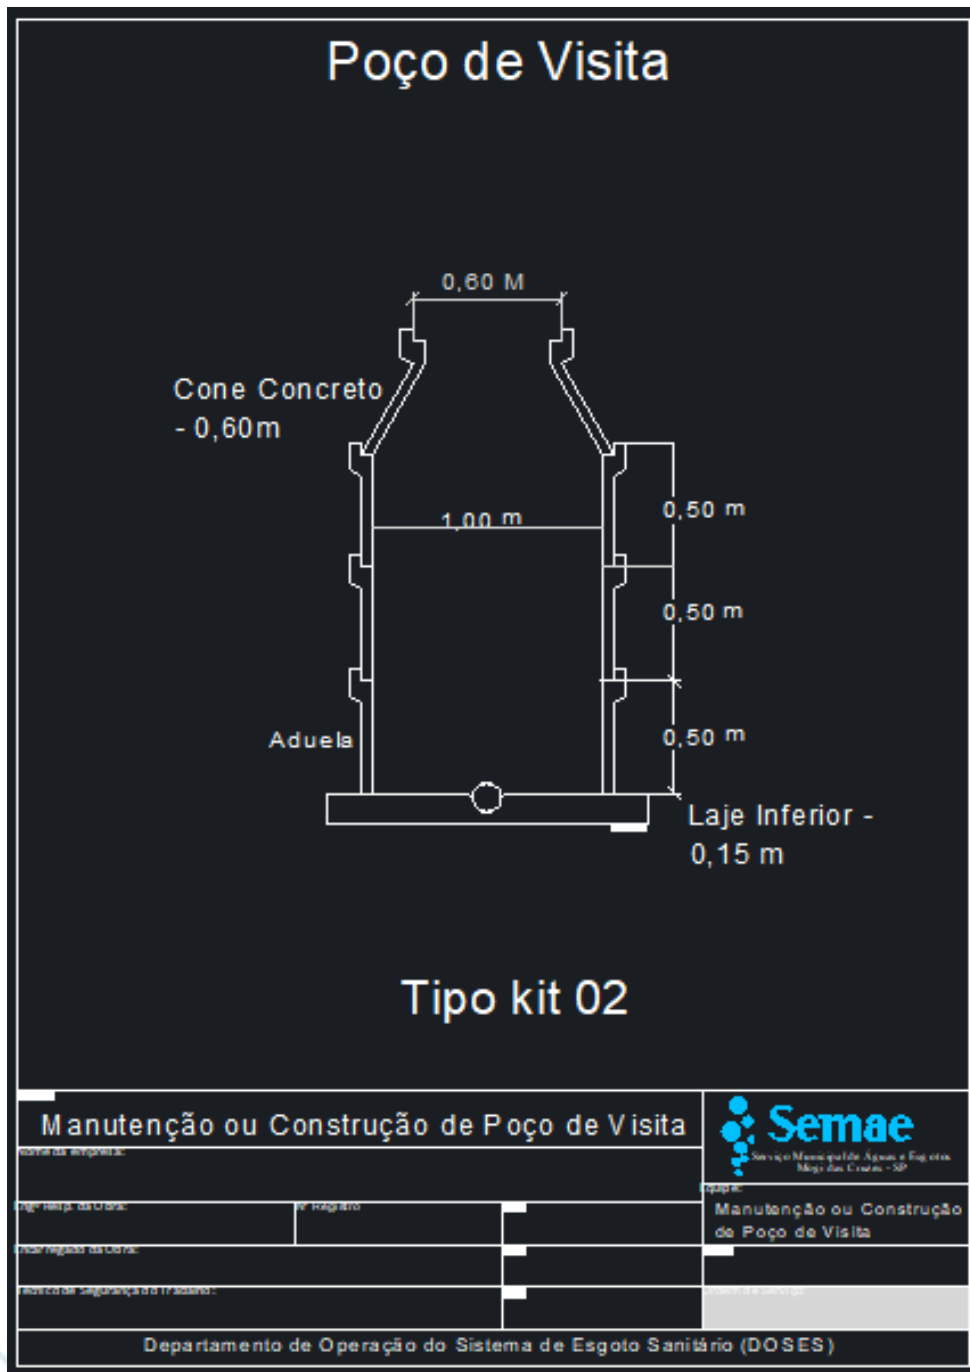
Poço de Visita

0,60 M

Cone Concreto - 0,60m

1,00 m

0,50 m

0,50 m

0,50 m

Aduela

Laje Inferior - 0,15 m

Tipo kit 02

Manutenção ou Construção de Poço de Visita

Semae
Serviço Municipal de Águas e Esgotos Mogi das Cruzes - SP

Nome da empresa:

Eng° Resp. da Obra:

N° Registro

Encarregado da Obra:

Técnico de Segurança do Trabalho:

Equipe:
Manutenção ou Construção de Poço de Visita

Ordem de Serviço:

Departamento de Operação do Sistema de Esgoto Sanitário (DOSES)